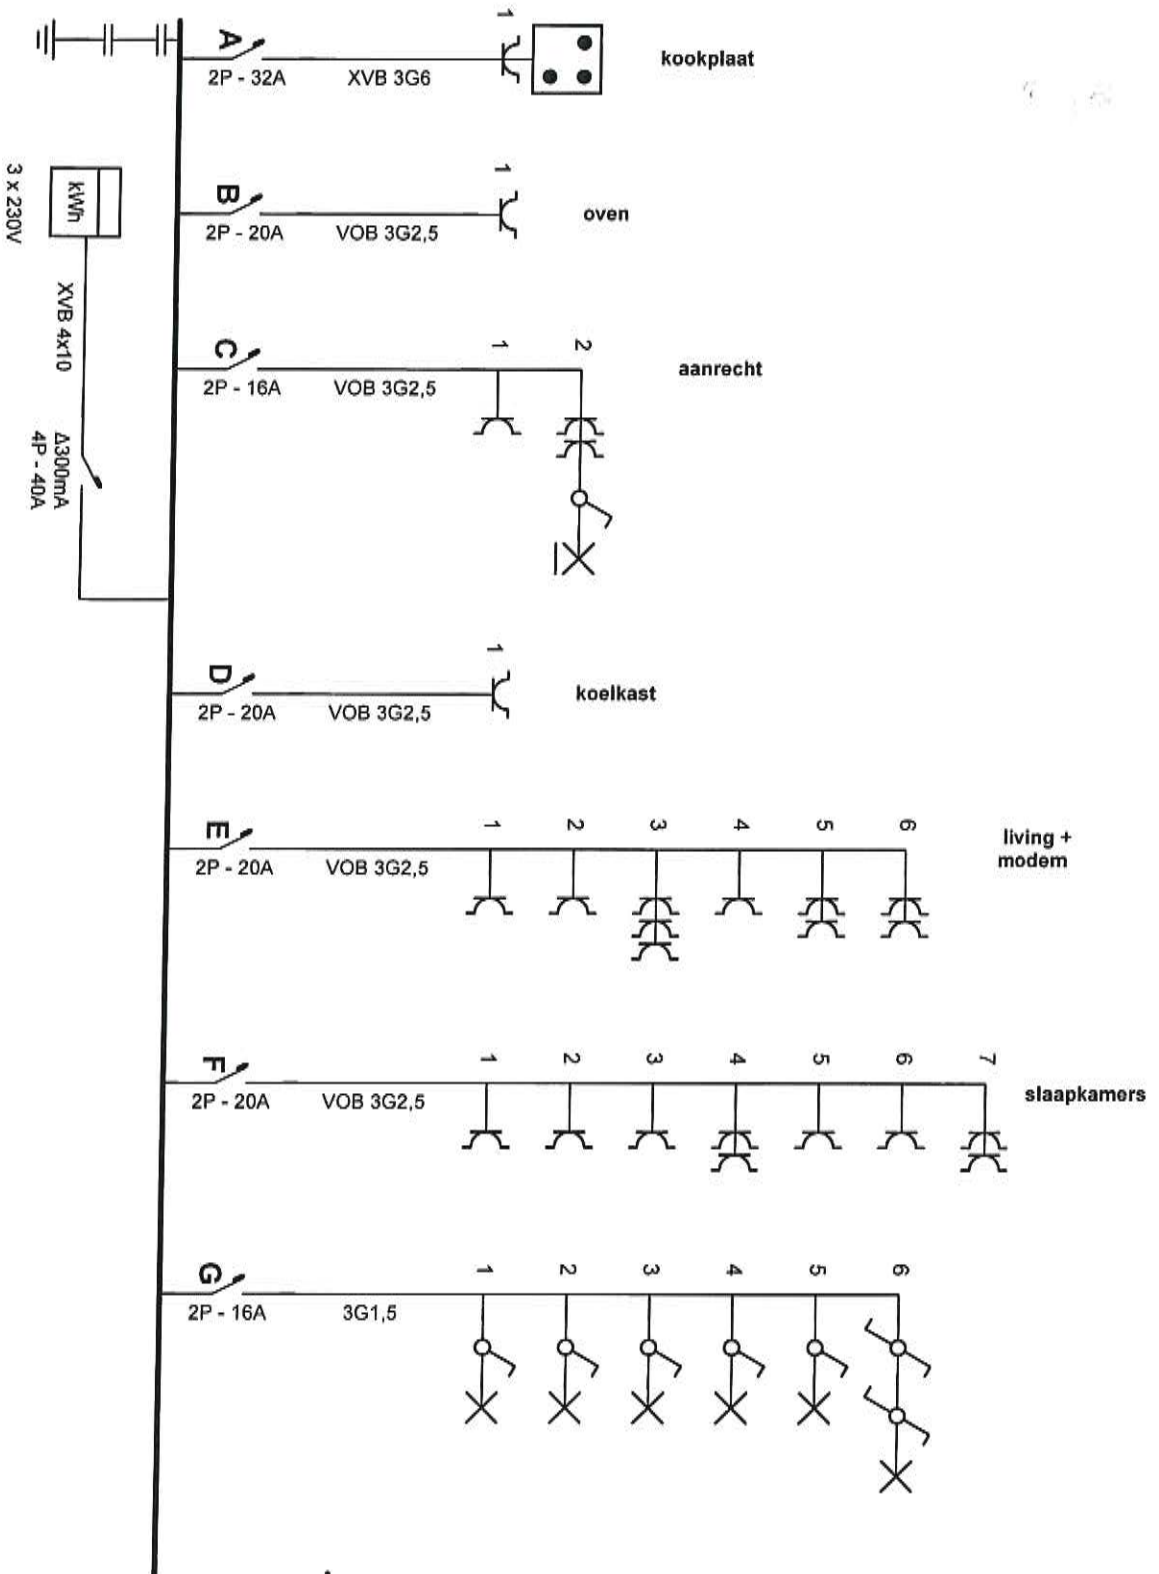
3 x 230V

kWh

XVB 4x10

Δ300mA
4P - 40A

A
2P - 32A
XVB 3G6
1
kookplaat

B
2P - 20A
VOB 3G2,5
1
oven

C
2P - 16A
VOB 3G2,5
1
2
aanrecht

D
2P - 20A
VOB 3G2,5
1
koelkast

E
2P - 20A
VOB 3G2,5
1
2
3
4
5
6
living +
modem

F
2P - 20A
VOB 3G2,5
1
2
3
4
5
6
7
slaapkamers

G
2P - 16A
3G1,5
1
2
3
4
5
6